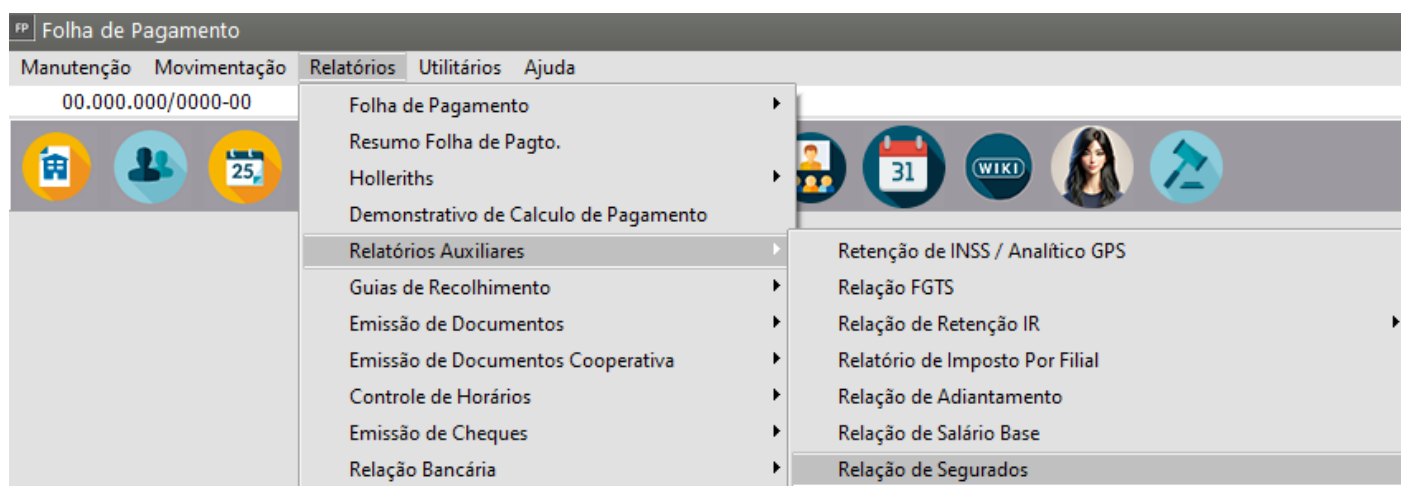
FP Folha de Pagamento

Manutenção Movimentação Relatórios Utilitários Ajuda

00.000.000/0000-00

25

31

WIKI

Folha de Pagamento
Resumo Folha de Pagto.
Holleriths
Demonstrativo de Calculo de Pagamento
Relatórios Auxiliares
Guias de Recolhimento
Emissão de Documentos
Emissão de Documentos Cooperativa
Controle de Horários
Emissão de Cheques
Relação Bancária

Retenção de INSS / Analítico GPS
Relação FGTS
Relação de Retenção IR
Relatório de Imposto Por Filial
Relação de Adiantamento
Relação de Salário Base
Relação de Segurados